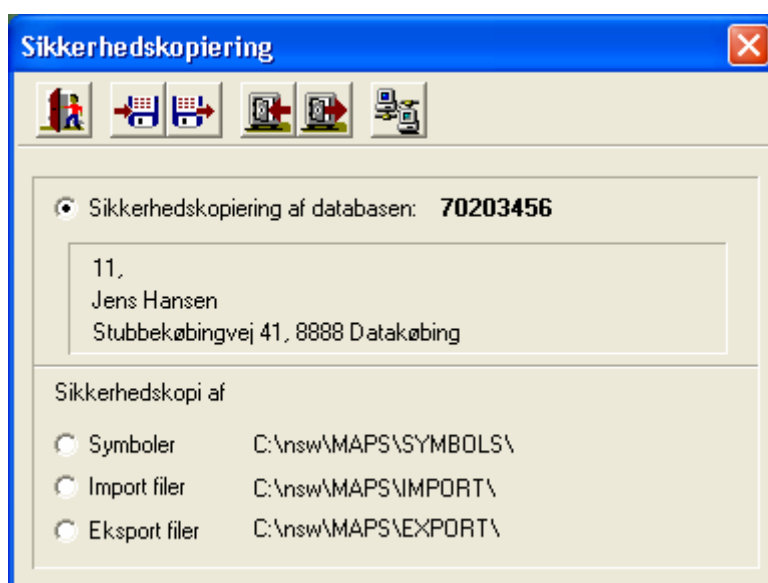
Sikkerhedskopiering

Sikkerhedskopiering af databasen: **70203456**

11,
Jens Hansen
Stubbekøbingvej 41, 8888 Datakøbing

Sikkerhedskopi af

Symboler C:\nsw\MAPS\SYMBOLS\
Import filer C:\nsw\MAPS\IMPORT\
Eksport filer C:\nsw\MAPS\EXPORT\